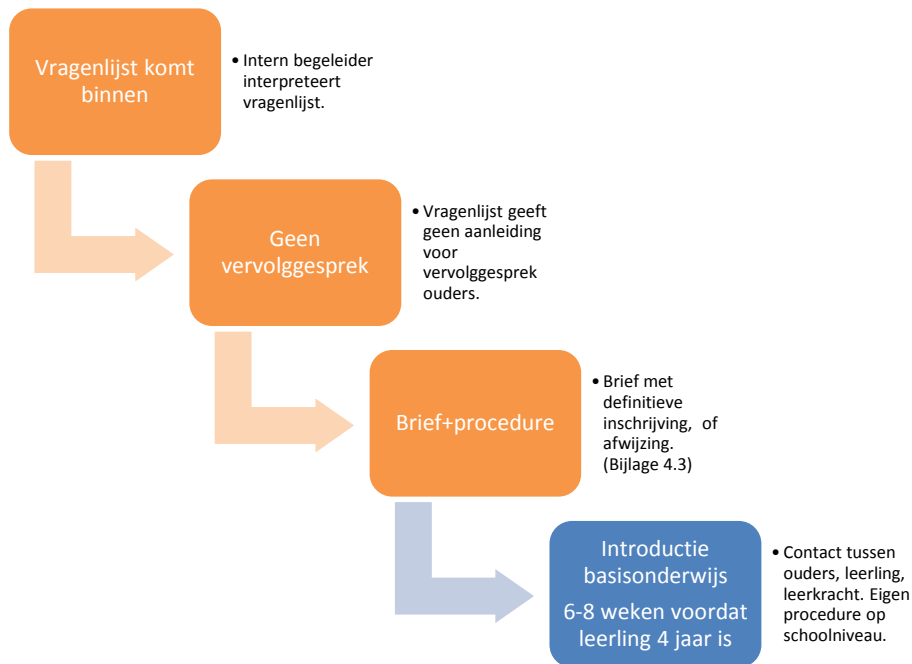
Vragenlijst komt binnen

• Intern begeleider interpreteert vragenlijst.

Geen vervolggesprek

• Vragenlijst geeft geen aanleiding voor vervolggesprek ouders.

Brief+procedure

• Brief met definitieve inschrijving, of afwijzing. (Bijlage 4.3)

Introductie basisonderwijs
6-8 weken voordat leerling 4 jaar is

• Contact tussen ouders, leerling, leerkracht. Eigen procedure op schoolniveau.